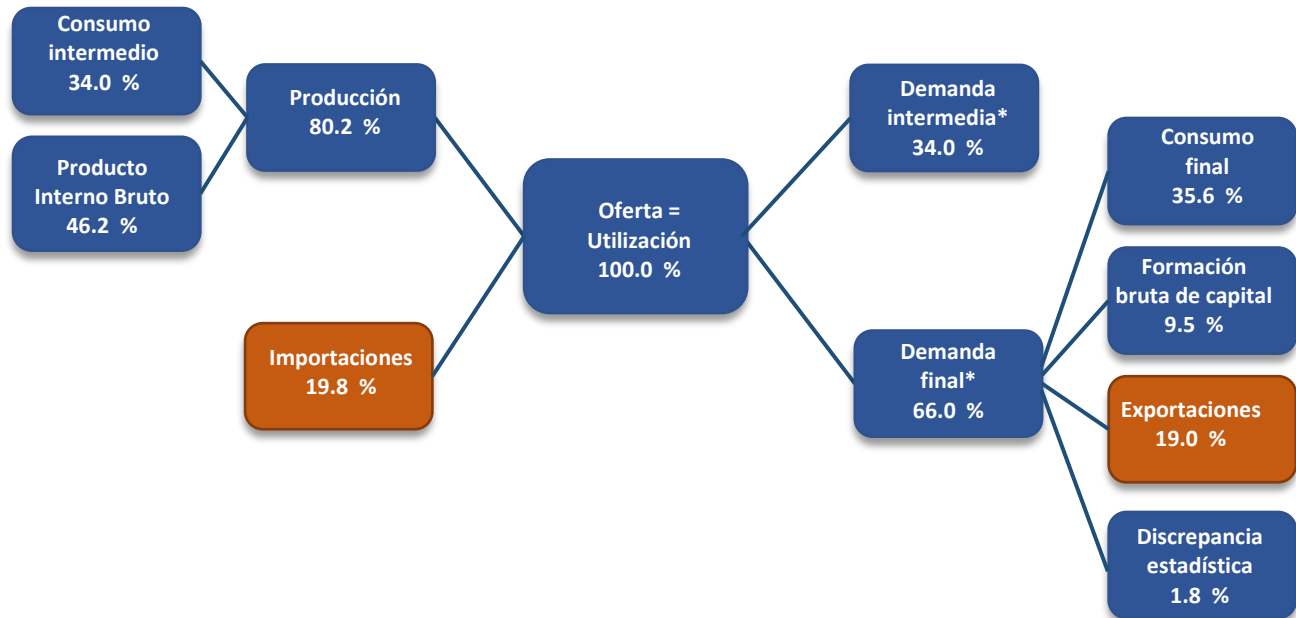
Consumo intermedio
34.0 %

Producto Interno Bruto
46.2 %

Producción
80.2 %

Importaciones
19.8 %

Oferta = Utilización
100.0 %

Demanda intermedia*
34.0 %

Demanda final*
66.0 %

Consumo final
35.6 %

Formación bruta de capital
9.5 %

Exportaciones
19.0 %

Discrepancia estadística
1.8 %